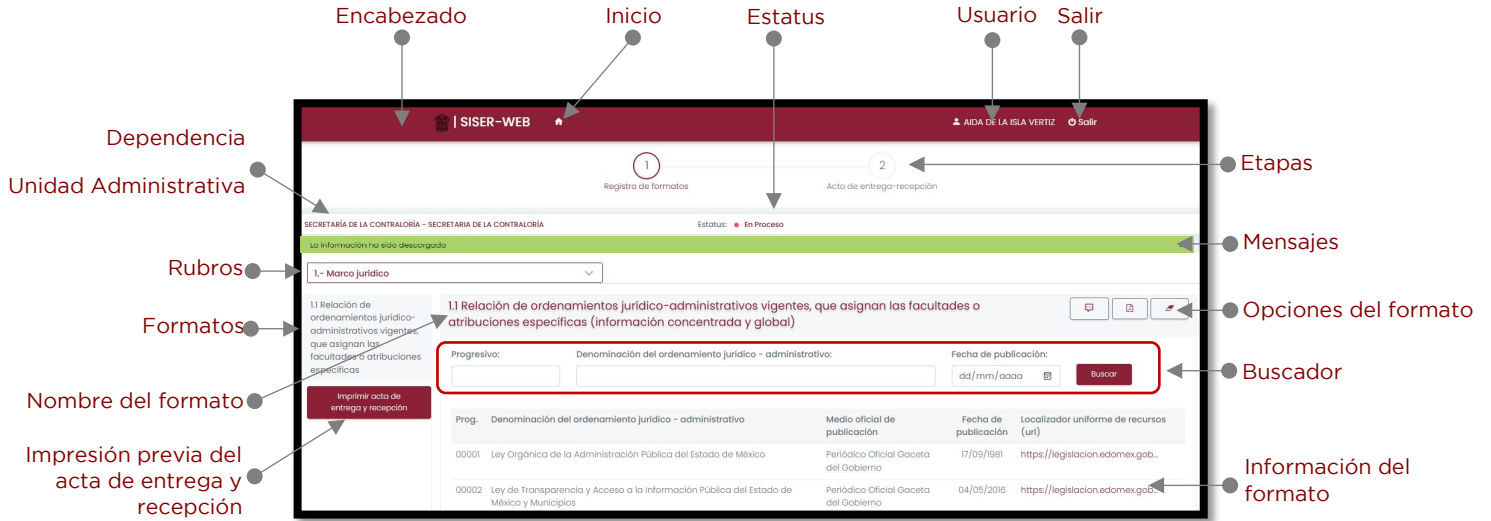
Encabezado

Inicio

Estatus

Usuario

Salir

Dependencia

Unidad Administrativa

Rubros

Formatos

Nombre del formato

Impresión previa del acta de entrega y recepción

Etapas

Mensajes

Opciones del formato

Buscador

Información del formato

| SISER-WEB

AIDA DE LA ISLA VERTIZ

Salir

1
Registro de formatos

2
Acto de entrega-recepción

SECRETARÍA DE LA CONTRALORÍA - SECRETARIA DE LA CONTRALORÍA

Estatus: En Proceso

La información ha sido descargada

1.- Marco jurídico

1.1 Relación de ordenamientos jurídico-administrativos vigentes, que asignan las facultades o atribuciones especificas

Imprimir acta de entrega y recepción

1.1 Relación de ordenamientos jurídico-administrativos vigentes, que asignan las facultades o atribuciones especificas (información concentrada y global)

Progresivo:

Denominación del ordenamiento jurídico - administrativo:

Fecha de publicación:

dd/mm/aaaa

Buscar

| Prog. | Denominación del ordenamiento jurídico - administrativo | Medio oficial de publicación | Fecha de publicación | Localizador uniforme de recursos (url) |
|---|---|---|---|---|
| 00001 | Ley Orgánica de la Administración Pública del Estado de México | Periódico Oficial Gaceta del Gobierno | 17/09/1981 | https://legislacion.edomex.gob... |
| 00002 | Ley de Transparencia y Acceso a la Información Pública del Estado de México y Municipios | Periódico Oficial Gaceta del Gobierno | 04/05/2016 | https://legislacion.edomex.gob... |